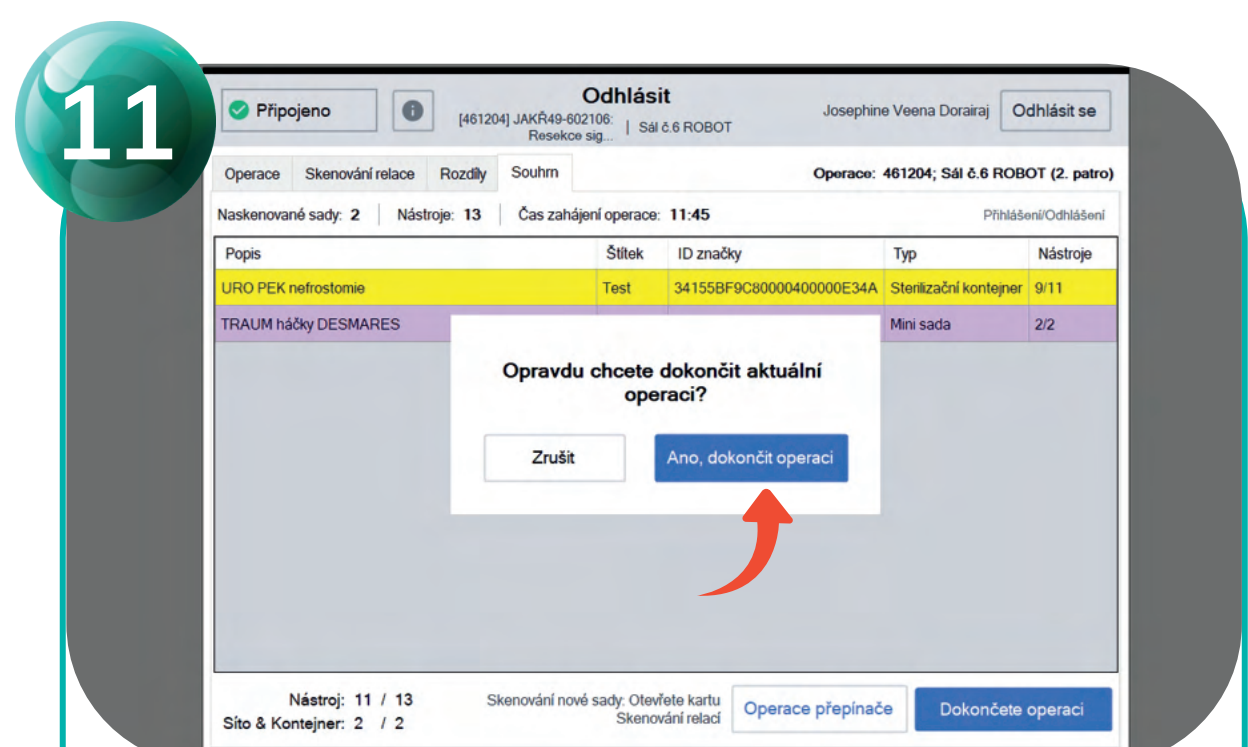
11

Připojeno

Odhlásit

[461204] JAKŘ49-602106: Resekce sig... | Sál č.6 ROBOT

Josephine Veena Dorairaj

Odhlásit se

Operace | Skenování relace | Rozdíly | Souhrn

Operace: 461204; Sál č.6 ROBOT (2. patro)

Naskenované sady: 2 | Nástroje: 13 | Čas zahájení operace: 11:45

Přihlášení/Odhlášení

| Popis | Štítek | ID značky | Typ | Nástroje |
|---|---|---|---|---|
| URO PEK nefrostomie | Test | 34155BF9C80000400000E34A | Sterilizační kontejner | 9/11 |
| TRAUM háčky DESMARES | | | Mini sada | 2/2 |

Opravdu chcete dokončit aktuální operaci?

Zrušit

Ano, dokončit operaci

Nástroj: 11 / 13
Síto & Kontejner: 2 / 2

Skenování nové sady: Otevřete kartu Skenování relací

Operace přepínače

Dokončete operaci